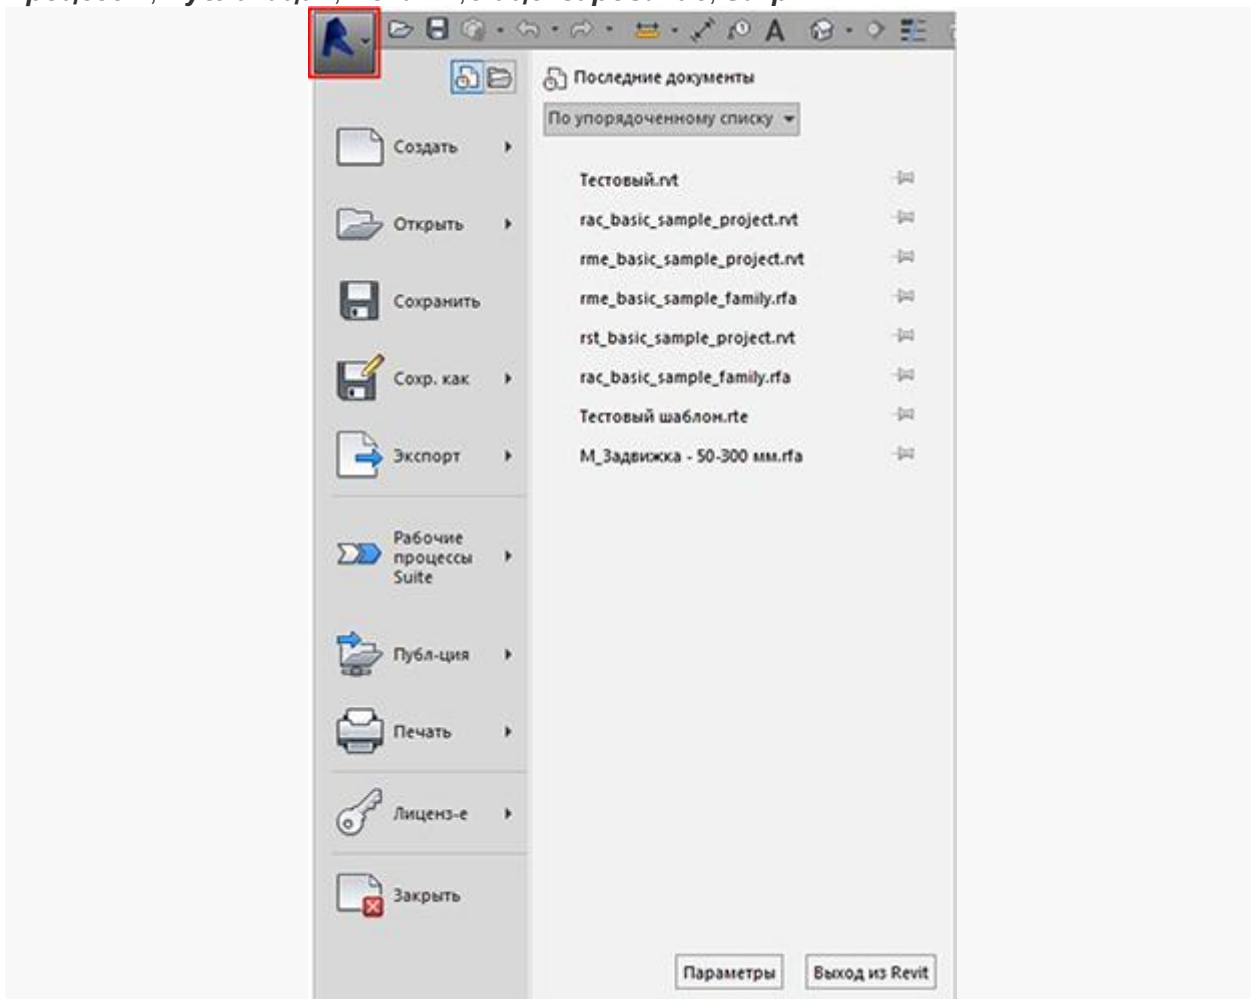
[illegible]

Последние документы

По упорядоченному списку

Создать

Открыть

Сохранить

Сохр. как

Экспорт

Рабочие процессы Suite

Публ-ция

Печать

Лиценз-е

Закрыть

Тестовый.rvt

rac_basic_sample_project.rvt

rme_basic_sample_project.rvt

rme_basic_sample_family.rfa

rst_basic_sample_project.rvt

rac_basic_sample_family.rfa

Тестовый шаблон.rte

М_Задвижка - 50-300 мм.rfa

Параметры

Выход из Revit